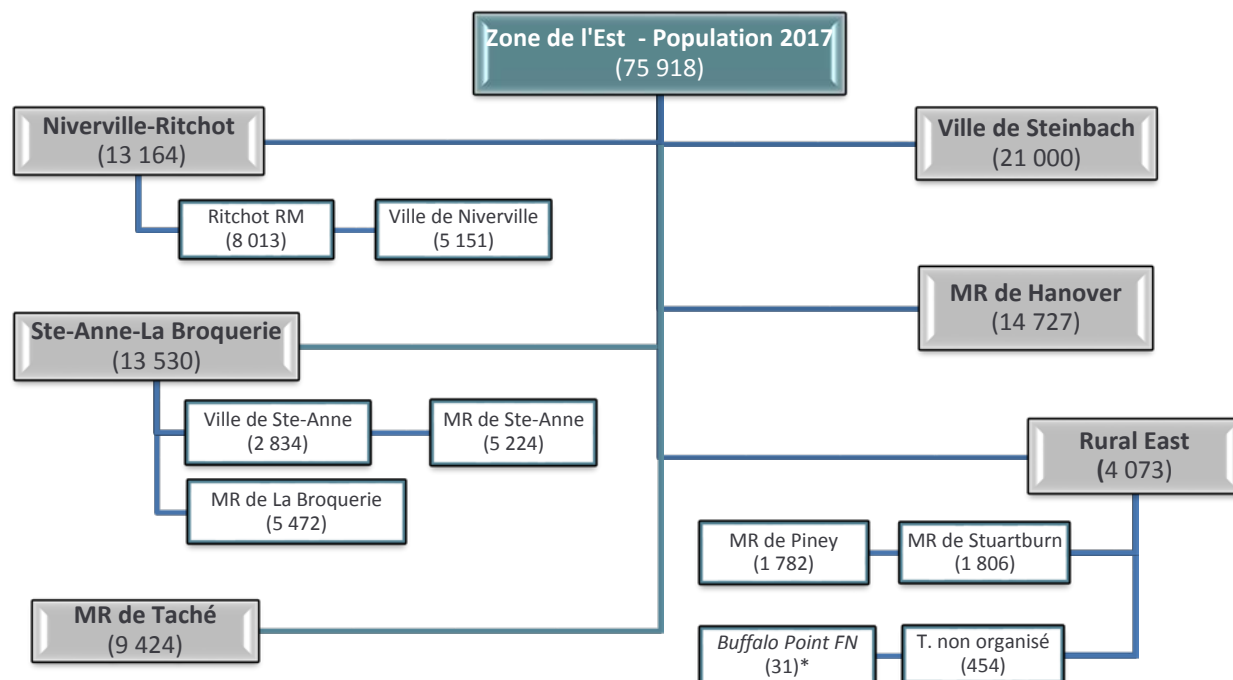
Zone de l'Est - Population 2017
(75 918)

Niverville-Ritchot
(13 164)

Ritchot RM
(8 013)

Ville de Niverville
(5 151)

Ville de Steinbach
(21 000)

MR de Hanover
(14 727)

Ste-Anne-La Broquerie
(13 530)

Ville de Ste-Anne
(2 834)

MR de Ste-Anne
(5 224)

MR de La Broquerie
(5 472)

Rural East
(4 073)

MR de Piney
(1 782)

MR de Stuartburn
(1 806)

MR de Taché
(9 424)

Buffalo Point FN
(31)*

T. non organisé
(454)